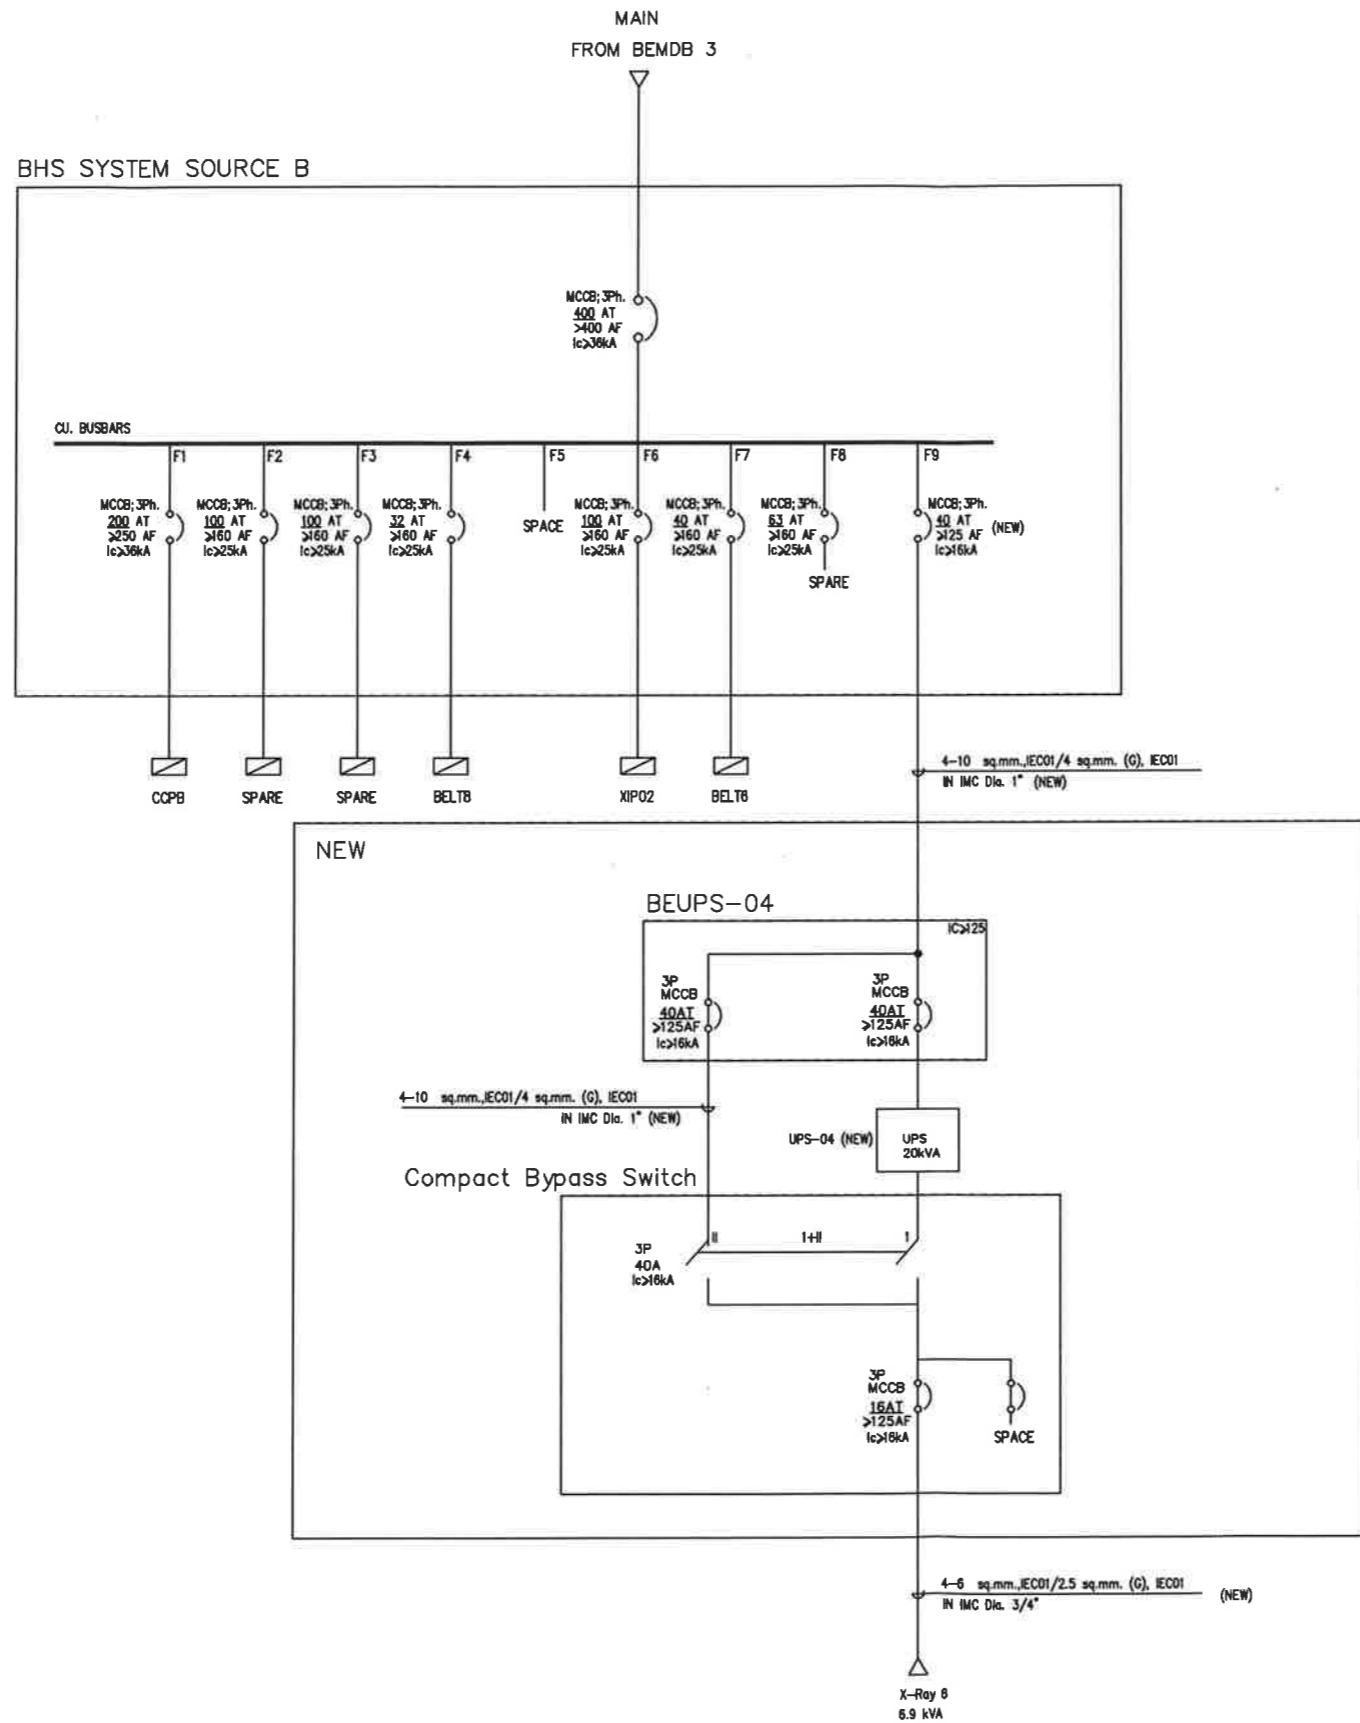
MAIN
FROM BEMDB 3

BHS SYSTEM SOURCE B

MCCB; 3Ph.
400 AT
>400 AF
Ic>36kA

CU. BUSBARS

F1
MCCB; 3Ph.
200 AT
>250 AF
Ic>36kA

F2
MCCB; 3Ph.
100 AT
>160 AF
Ic>25kA

F3
MCCB; 3Ph.
100 AT
>160 AF
Ic>25kA

F4
MCCB; 3Ph.
32 AT
>160 AF
Ic>25kA

F5
SPACE

F6
MCCB; 3Ph.
100 AT
>160 AF
Ic>25kA

F7
MCCB; 3Ph.
40 AT
>160 AF
Ic>25kA

F8
MCCB; 3Ph.
63 AT
>160 AF
Ic>25kA
SPARE

F9
MCCB; 3Ph.
40 AT
>125 AF (NEW)
Ic>16kA

CCPB
SPARE
SPARE
BELT8
XIP02
BELT6

4-10 sq.mm.,IEC01/4 sq.mm. (G), IEC01
IN IMC Dia. 1" (NEW)

NEW

BEUPS-04
IC>125

3P
MCCB
40AT
>125AF
Ic>16kA

3P
MCCB
40AT
>125AF
Ic>16kA

4-10 sq.mm.,IEC01/4 sq.mm. (G), IEC01
IN IMC Dia. 1" (NEW)

UPS-04 (NEW)
UPS
20kVA

Compact Bypass Switch

II
I+II
I

3P
40A
Ic>16kA

3P
MCCB
16AT
>125AF
Ic>16kA

SPACE

4-6 sq.mm.,IEC01/2.5 sq.mm. (G), IEC01
IN IMC Dia. 3/4"
(NEW)

X-Ray 6
6.9 kVA